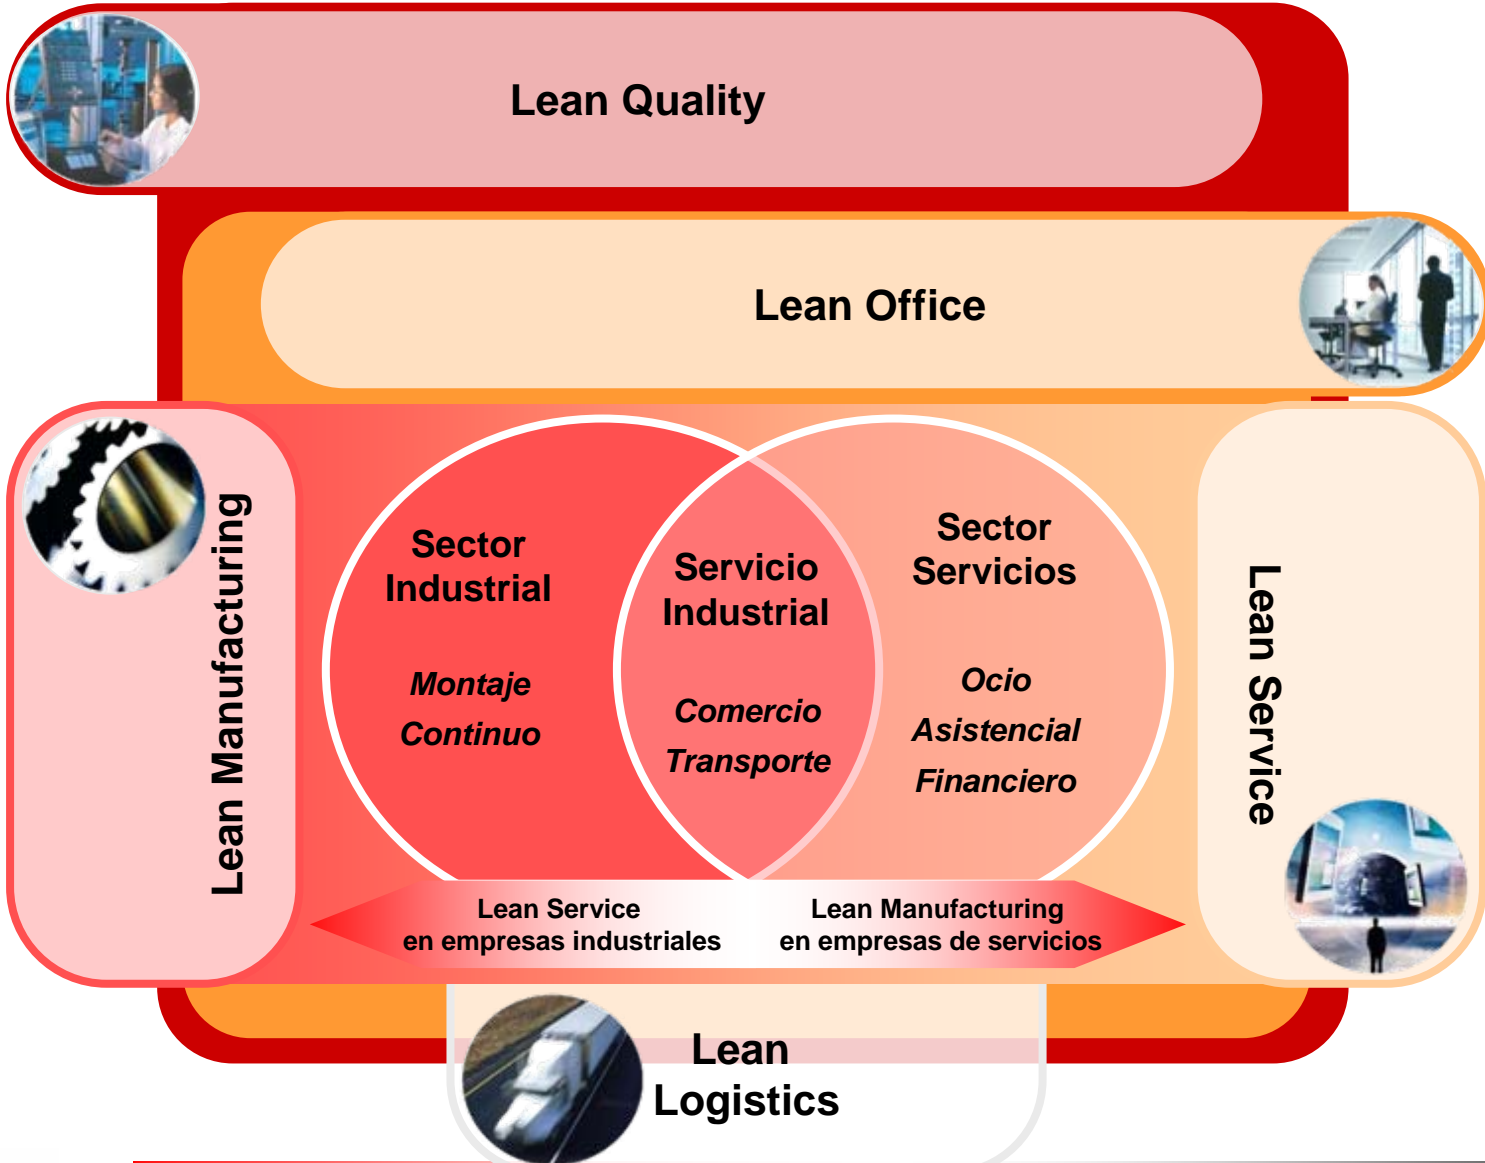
Lean Quality

Lean Office

Lean Manufacturing

Sector Industrial

Montaje

Continuo

Servicio Industrial

Comercio

Transporte

Sector Servicios

Ocio

Asistencial

Financiero

Lean Service

Lean Service en empresas industriales

Lean Manufacturing en empresas de servicios

Lean Logistics